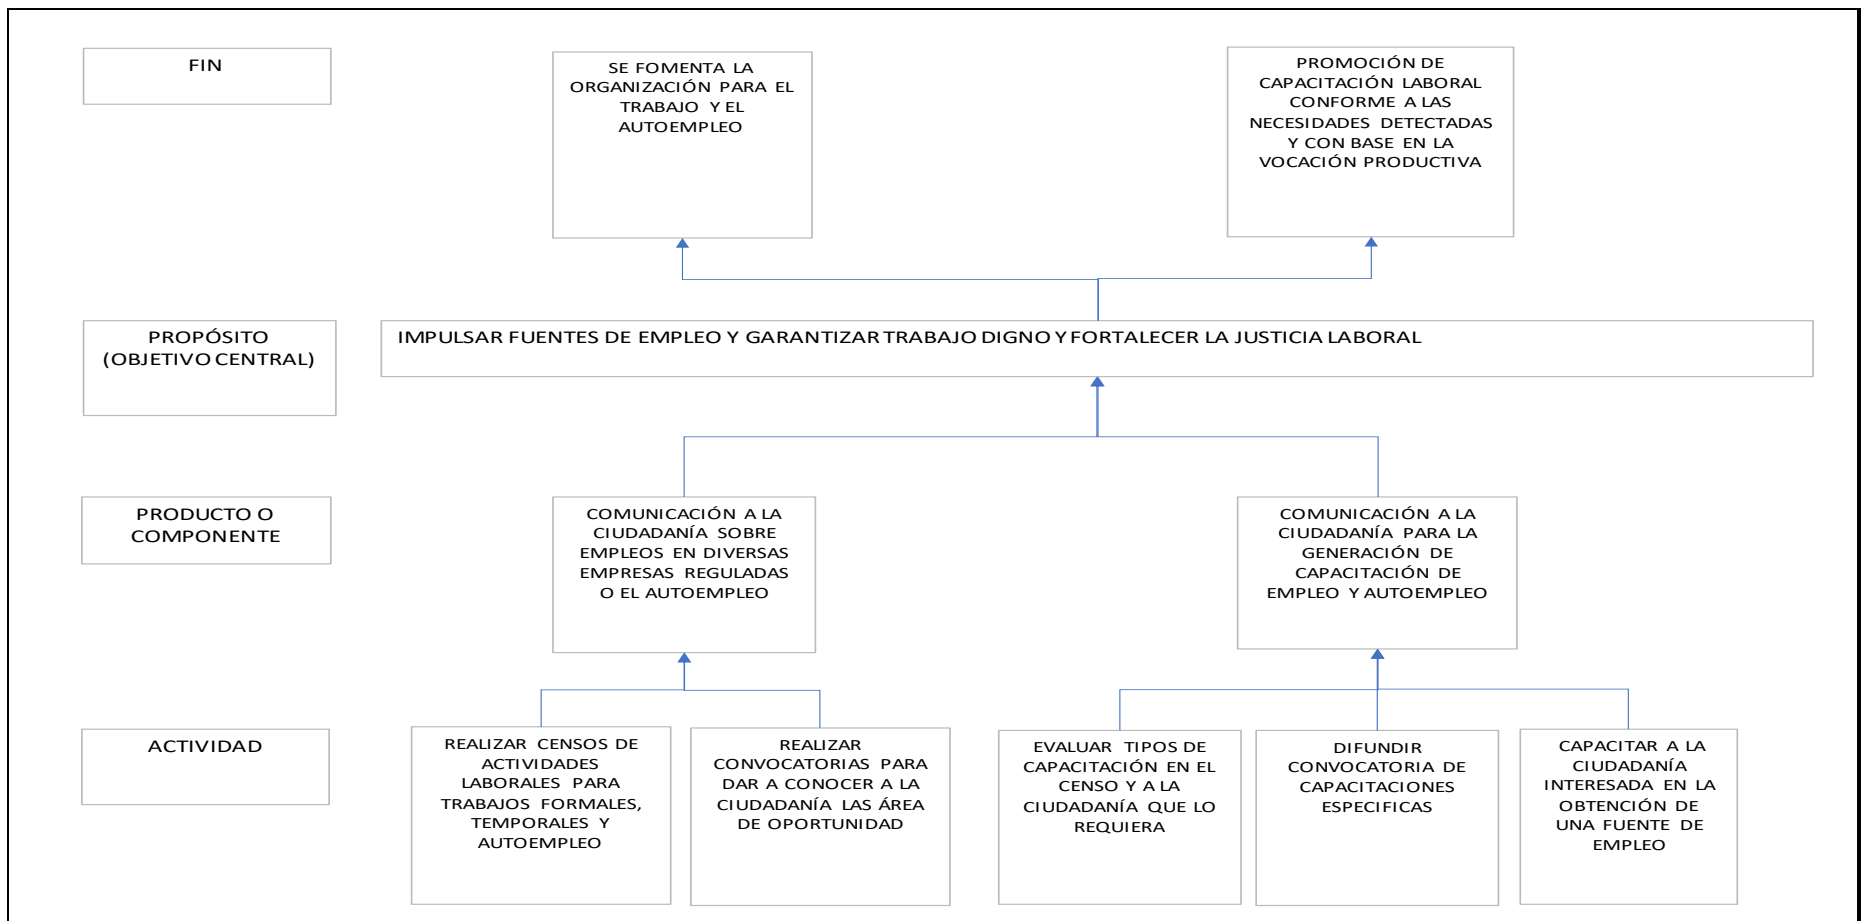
FIN

SE FOMENTA LA ORGANIZACIÓN PARA EL TRABAJO Y EL AUTOEMPLEO

PROMOCIÓN DE CAPACITACIÓN LABORAL CONFORME A LAS NECESIDADES DETECTADAS Y CON BASE EN LA VOCACIÓN PRODUCTIVA

PROPÓSITO (OBJETIVO CENTRAL)

IMPULSAR FUENTES DE EMPLEO Y GARANTIZAR TRABAJO DIGNO Y FORTALECER LA JUSTICIA LABORAL

PRODUCTO O COMPONENTE

COMUNICACIÓN A LA CIUDADANÍA SOBRE EMPLEOS EN DIVERSAS EMPRESAS REGULADAS O EL AUTOEMPLEO

COMUNICACIÓN A LA CIUDADANÍA PARA LA GENERACIÓN DE CAPACITACIÓN DE EMPLEO Y AUTOEMPLEO

ACTIVIDAD

REALIZAR CENSOS DE ACTIVIDADES LABORALES PARA TRABAJOS FORMALES, TEMPORALES Y AUTOEMPLEO

REALIZAR CONVOCATORIAS PARA DAR A CONOCER A LA CIUDADANÍA LAS ÁREA DE OPORTUNIDAD

EVALUAR TIPOS DE CAPACITACIÓN EN EL CENSO Y A LA CIUDADANÍA QUE LO REQUIERA

DIFUNDIR CONVOCATORIA DE CAPACITACIONES ESPECIFICAS

CAPACITAR A LA CIUDADANÍA INTERESADA EN LA OBTENCIÓN DE UNA FUENTE DE EMPLEO